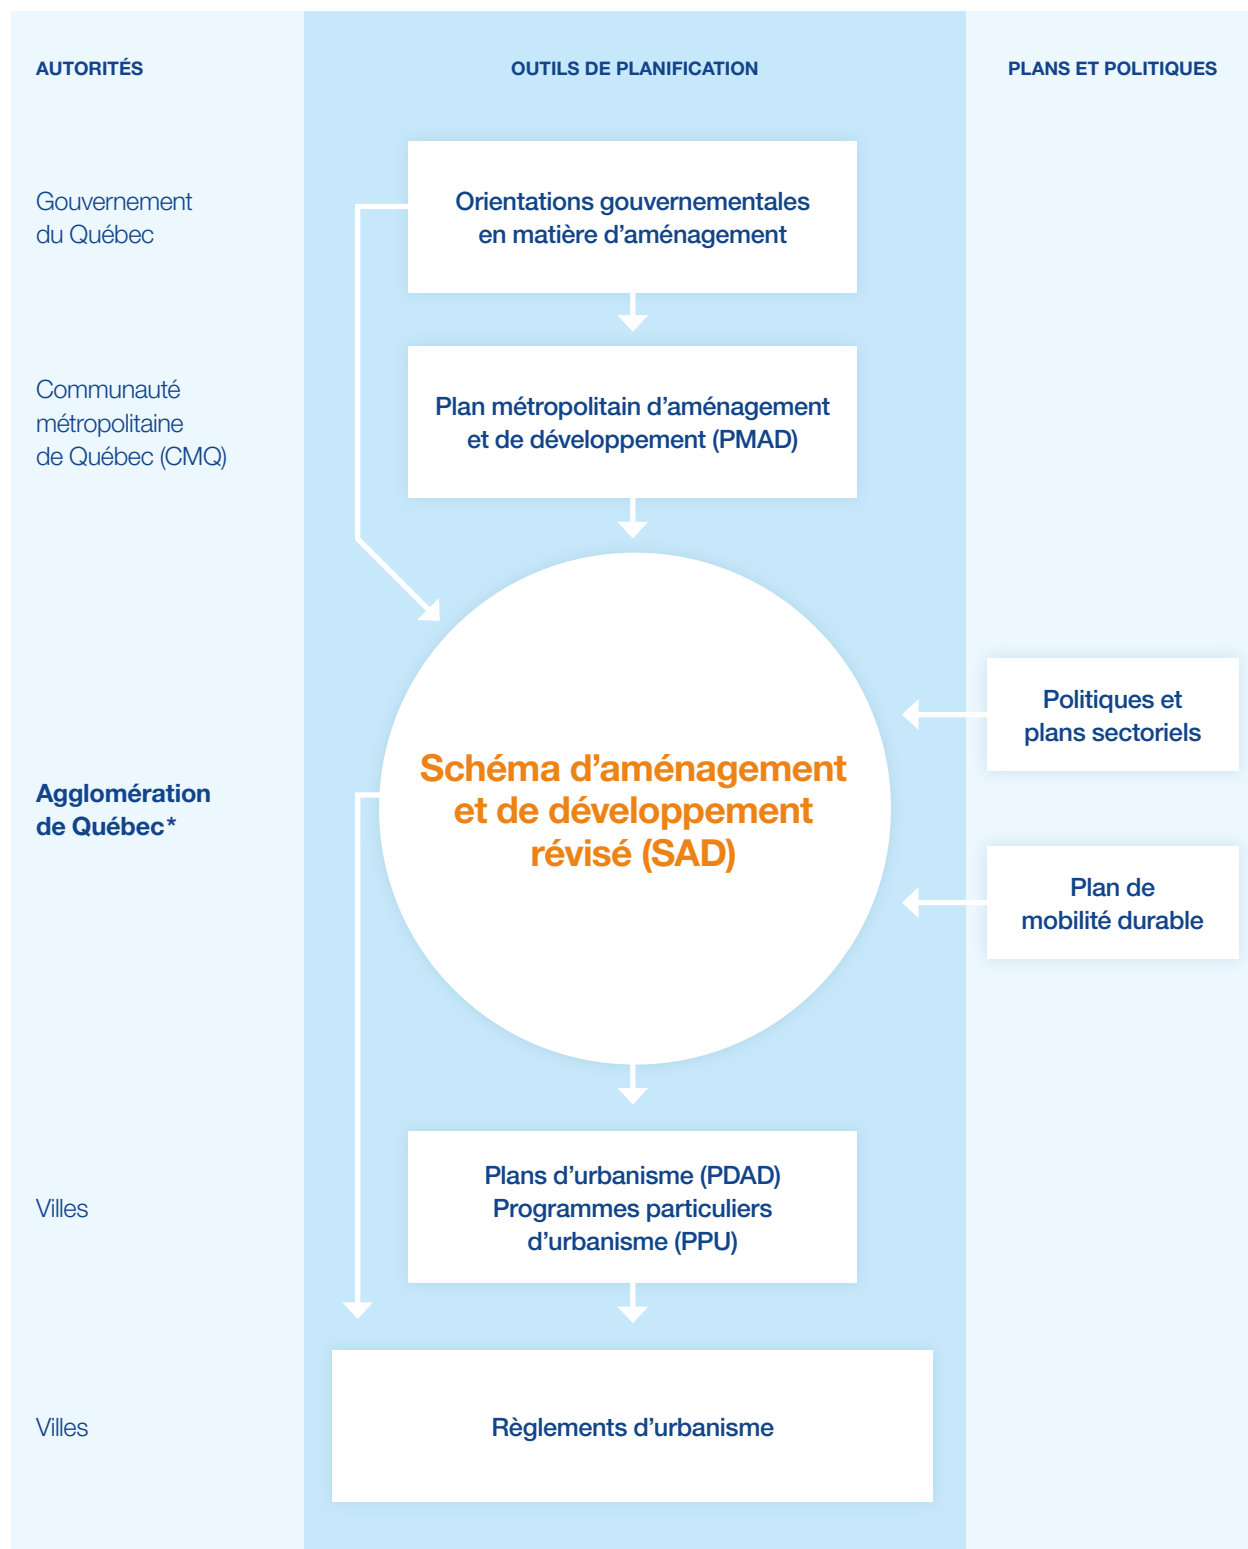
AUTORITÉS

OUTILS DE PLANIFICATION

PLANS ET POLITIQUES

Gouvernement du Québec

Orientations gouvernementales en matière d'aménagement

Communauté métropolitaine de Québec (CMQ)

Plan métropolitain d'aménagement et de développement (PMAD)

Agglomération de Québec*

Schéma d'aménagement et de développement révisé (SAD)

Politiques et plans sectoriels

Plan de mobilité durable

Villes

Plans d'urbanisme (PDAD)
Programmes particuliers d'urbanisme (PPU)

Villes

Règlements d'urbanisme